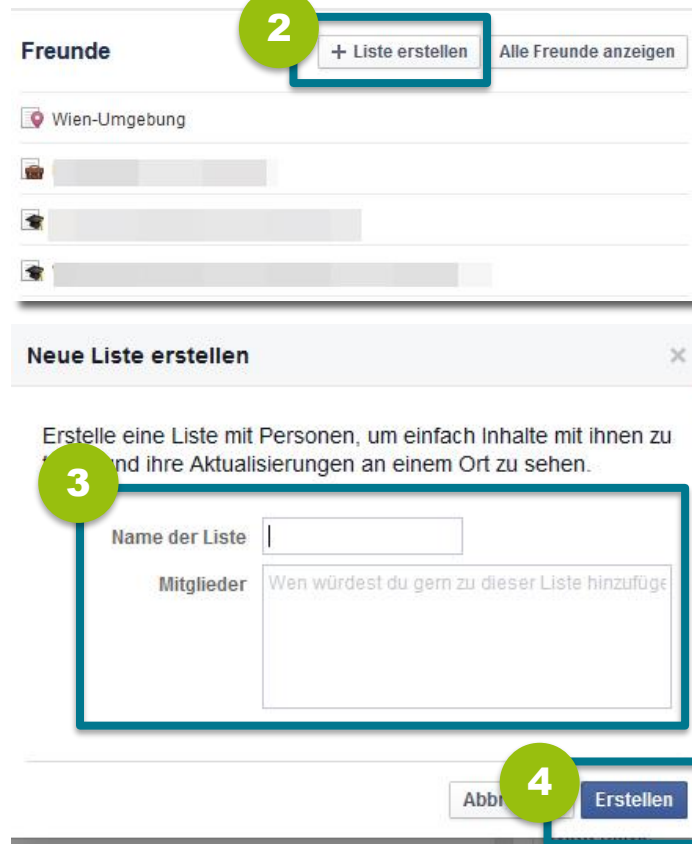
Freunde

2

+ Liste erstellen

Alle Freunde anzeigen

Wien-Umgebung

Neue Liste erstellen

×

Erstelle eine Liste mit Personen, um einfach Inhalte mit ihnen zu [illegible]nd ihre Aktualisierungen an einem Ort zu sehen.

3

Name der Liste

Mitglieder

Wen würdest du gern zu dieser Liste hinzufüge

Abb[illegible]

4

Erstellen